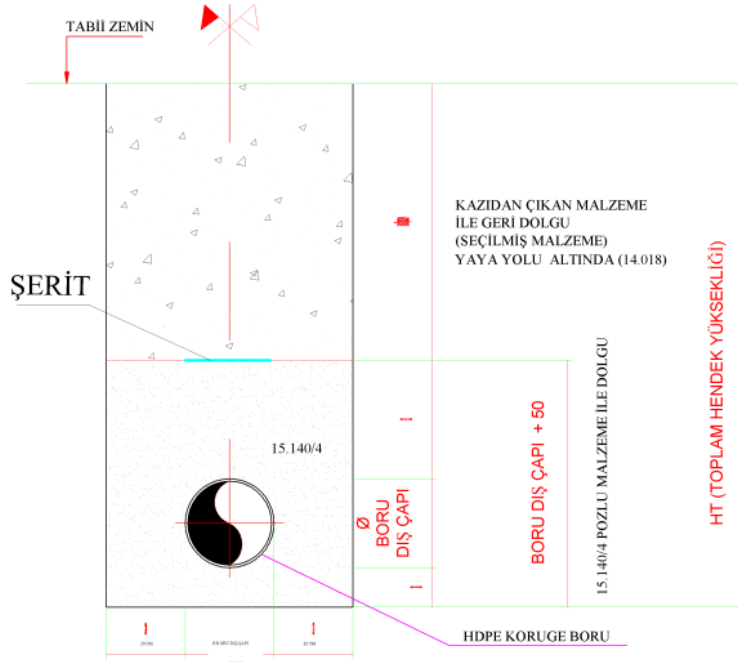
TABİİ ZEMİN

KAZIDAN ÇIKAN MALZEME
İLE GERİ DOLGU
(SEÇİLMİŞ MALZEME)
YAYA YOLU ALTINDA (14.018)

ŞERİT

15.140/4

Ø
BORU
DIŞ ÇAPI

BORU DIŞ ÇAPI + 50

15.140/4 POZLU MALZEME İLE DOLGU

HT (TOPLAM HENDEK YÜKSEKLİĞİ)

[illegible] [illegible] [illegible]

HDPE KORUGE BORU